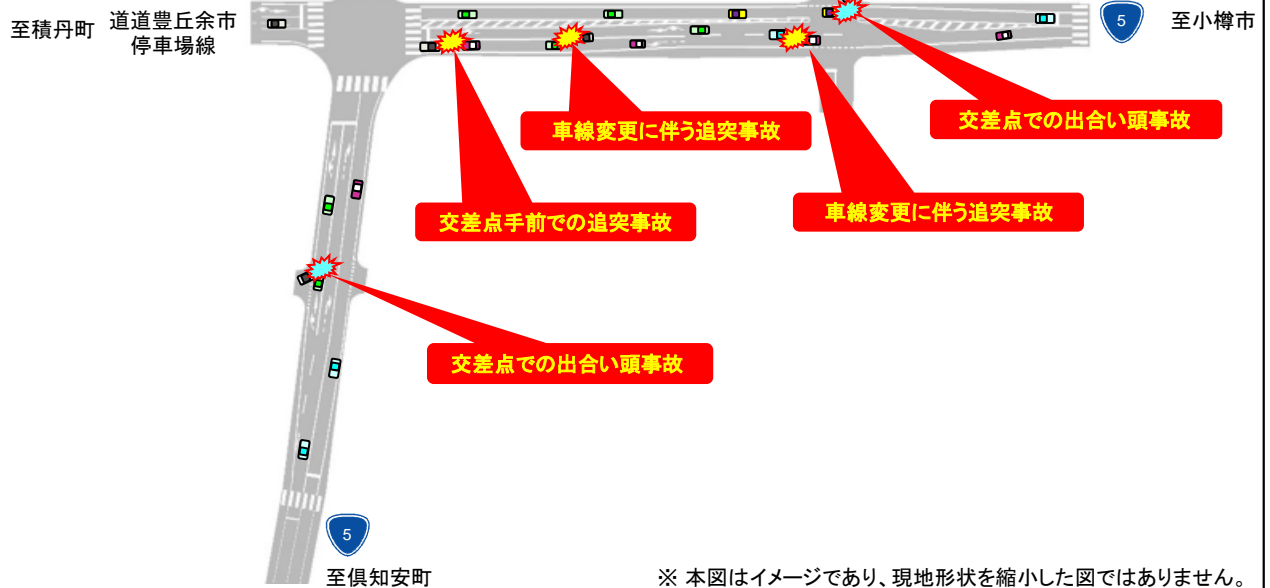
至積丹町 道道豊丘余市停車場線

5

至小樽市

車線変更に伴う追突事故

交差点での出合い頭事故

交差点手前での追突事故

車線変更に伴う追突事故

交差点での出合い頭事故

5

至倶知安町

※ 本図はイメージであり、現地形状を縮小した図ではありません。